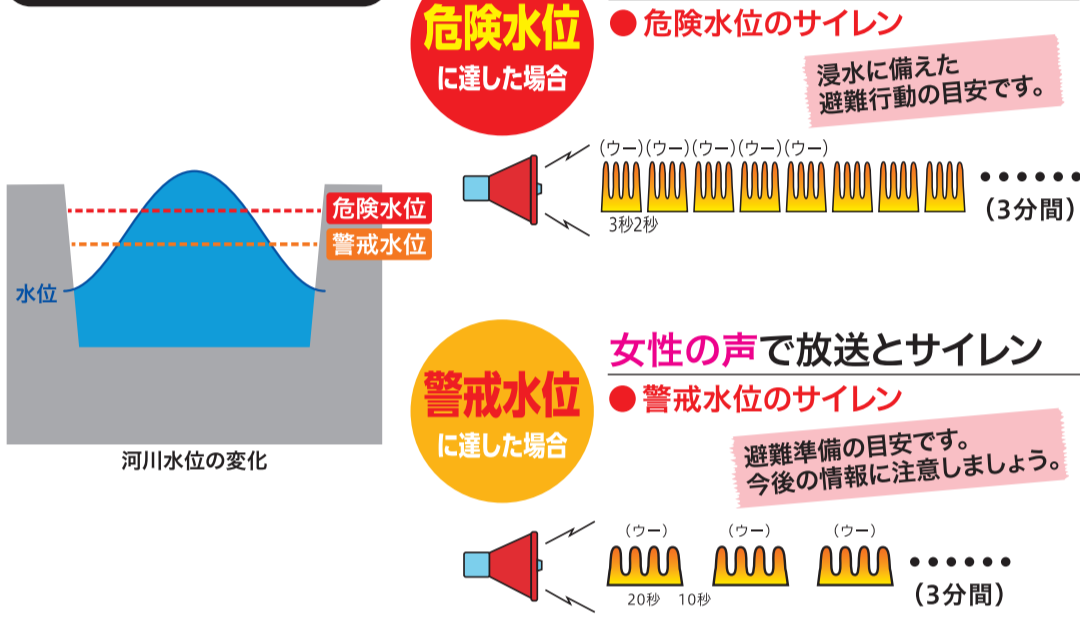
危険水位
に達した場合

● 危険水位のサイレン

浸水に備えた
避難行動の目安です。

(ウー)(ウー)(ウー)(ウー)(ウー)

3秒2秒

……
(3分間)

危険水位
警戒水位
水位

河川水位の変化

女性の声で放送とサイレン

警戒水位
に達した場合

● 警戒水位のサイレン

避難準備の目安です。
今後の情報に注意しましょう。

(ウー) (ウー) (ウー)

20秒 10秒

……
(3分間)